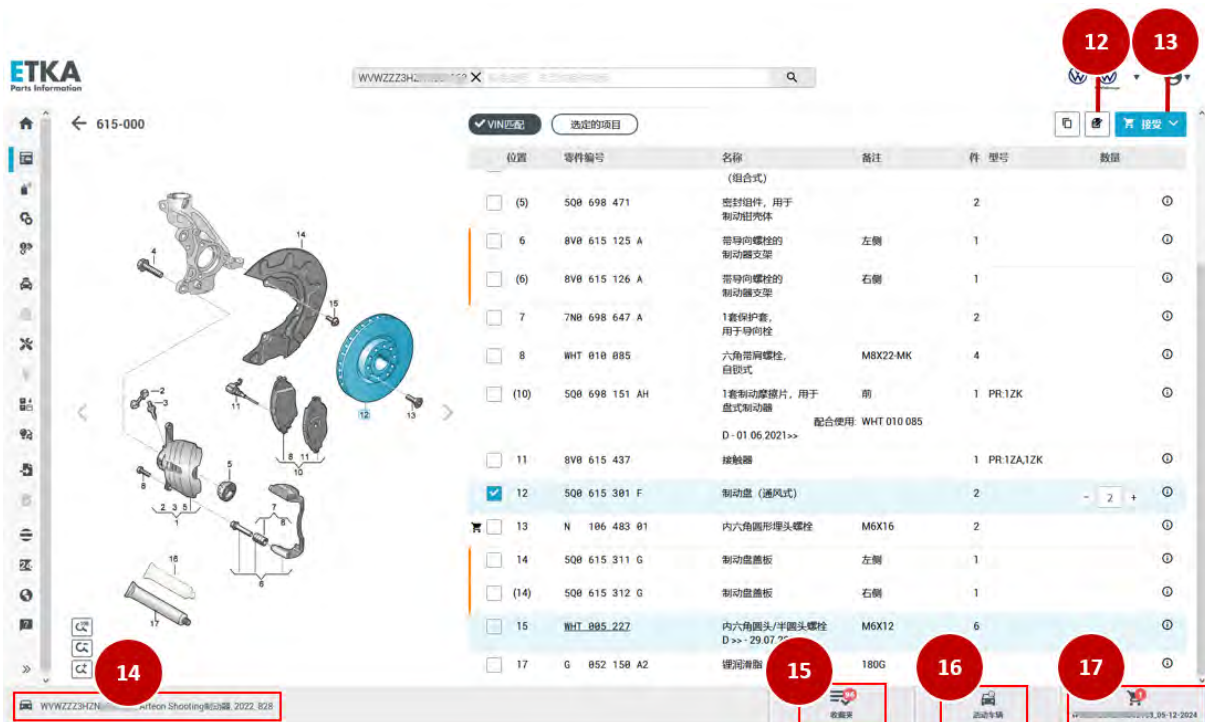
ETKA
Parts Information

WVWZZZ3HZ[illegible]

12
13

← 615-000

✔ VIN匹配
选定的项目

接受

| 位置 | 零件编号 | 名称 | 备注 | 件 | 型号 | 数量 |
|---|---|---|---|---|---|---|
| | | (组合式) | | | | |
| (5) | 5Q0 698 471 | 密封组件，用于制动钳壳体 | | 2 | | |
| 6 | 8V0 615 125 A | 带导向螺栓的制动器支架 | 左侧 | 1 | | |
| (6) | 8V0 615 126 A | 带导向螺栓的制动器支架 | 右侧 | 1 | | |
| 7 | 7N0 698 647 A | 1套保护套，用于导向栓 | | 2 | | |
| 8 | WHT 010 085 | 六角带肩螺栓，自锁式 | M8X22-MK | 4 | | |
| (10) | 5Q0 698 151 AH | 1套制动摩擦片，用于盘式制动器 D - 01.06.2021>> | 前 配合使用: WHT 010 085 | 1 | PR:1ZK | |
| 11 | 8V0 615 437 | 接触器 | | 1 | PR:1ZA,1ZK | |
| 12 | 5Q0 615 301 F | 制动盘（通风式） | | 2 | | - 2 + |
| 13 | N 106 483 01 | 内六角圆形埋头螺栓 | M6X16 | 2 | | |
| 14 | 5Q0 615 311 G | 制动盘盖板 | 左侧 | 1 | | |
| (14) | 5Q0 615 312 G | 制动盘盖板 | 右侧 | 1 | | |
| 15 | WHT 005 227 | 内六角圆头/半圆头螺栓 D >> - 29.07.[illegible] | M6X12 | 6 | | |
| 17 | G 052 150 A2 | 锂润滑脂 | 180G | | | |

4 14 15 2 3 11 12 13 5 8 10 8 11 2 3 5 1 7 6 16 17

14
WVWZZZ3HZN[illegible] Arteon Shooting制动器, 2022, 828

15
收藏夹

16
活动车辆

17
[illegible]_05-12-2024